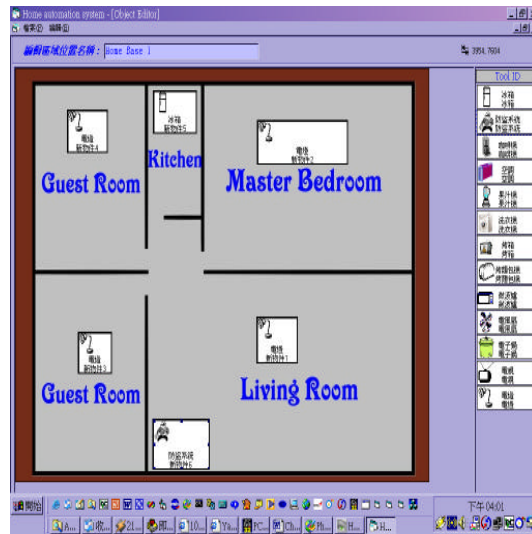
Home automation system - [Object Editor]

檔案(F) 編輯(E)

編輯區域位置名稱: Home Base 1

3954, 7634

Tool ID

冰箱
新物件5

電燈
新物件4

Kitchen

電燈
新物件2

Guest Room

Master Bedroom

電燈
新物件3

電燈
新物件1

Guest Room

Living Room

防盜系統
新物件6

冰箱
冰箱

防盜系統
防盜系統

咖啡機
咖啡機

窗簾
窗簾

果汁機
果汁機

洗衣機
洗衣機

烤箱
烤箱

烤麵包機
烤麵包機

飲水機
飲水機

電風扇
電風扇

電子鍋
電子鍋

電視
電視

電燈
電燈

開始

下午 04:01